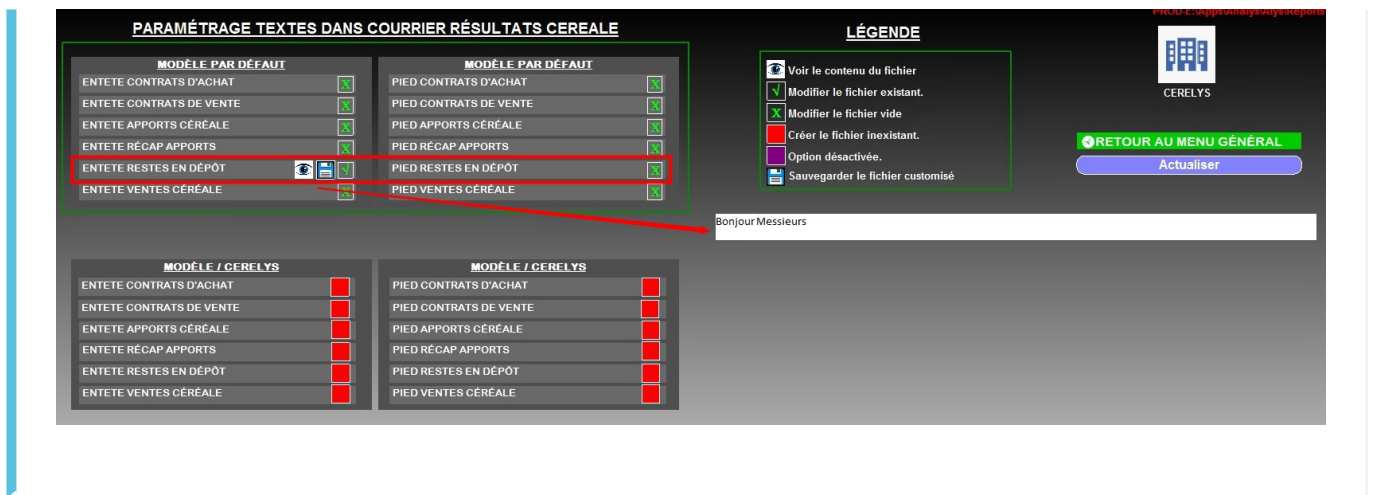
PARAMÉTRAGE TEXTES DANS COURRIER RÉSULTATS CEREALE

PROD-E:\Apps\Analys\Atys\Report

MODÈLE PAR DÉFAUT
ENTETE CONTRATS D'ACHAT X
ENTETE CONTRATS DE VENTE X
ENTETE APPORTS CÉRÉALE X
ENTETE RÉCAP APPORTS X
ENTETE RESTES EN DÉPÔT √
ENTETE VENTES CÉRÉALE X

MODÈLE PAR DÉFAUT
PIED CONTRATS D'ACHAT X
PIED CONTRATS DE VENTE X
PIED APPORTS CÉRÉALE X
PIED RÉCAP APPORTS X
PIED RESTES EN DÉPÔT X
PIED VENTES CÉRÉALE X

LÉGENDE
Voir le contenu du fichier
√ Modifier le fichier existant.
X Modifier le fichier vide
Créer le fichier inexistant.
Option désactivée.
Sauvegarder le fichier customisé

CERELYS

RETOUR AU MENU GÉNÉRAL
Actualiser

Bonjour Messieurs

MODÈLE / CERELYS
ENTETE CONTRATS D'ACHAT
ENTETE CONTRATS DE VENTE
ENTETE APPORTS CÉRÉALE
ENTETE RÉCAP APPORTS
ENTETE RESTES EN DÉPÔT
ENTETE VENTES CÉRÉALE

MODÈLE / CERELYS
PIED CONTRATS D'ACHAT
PIED CONTRATS DE VENTE
PIED APPORTS CÉRÉALE
PIED RÉCAP APPORTS
PIED RESTES EN DÉPÔT
PIED VENTES CÉRÉALE